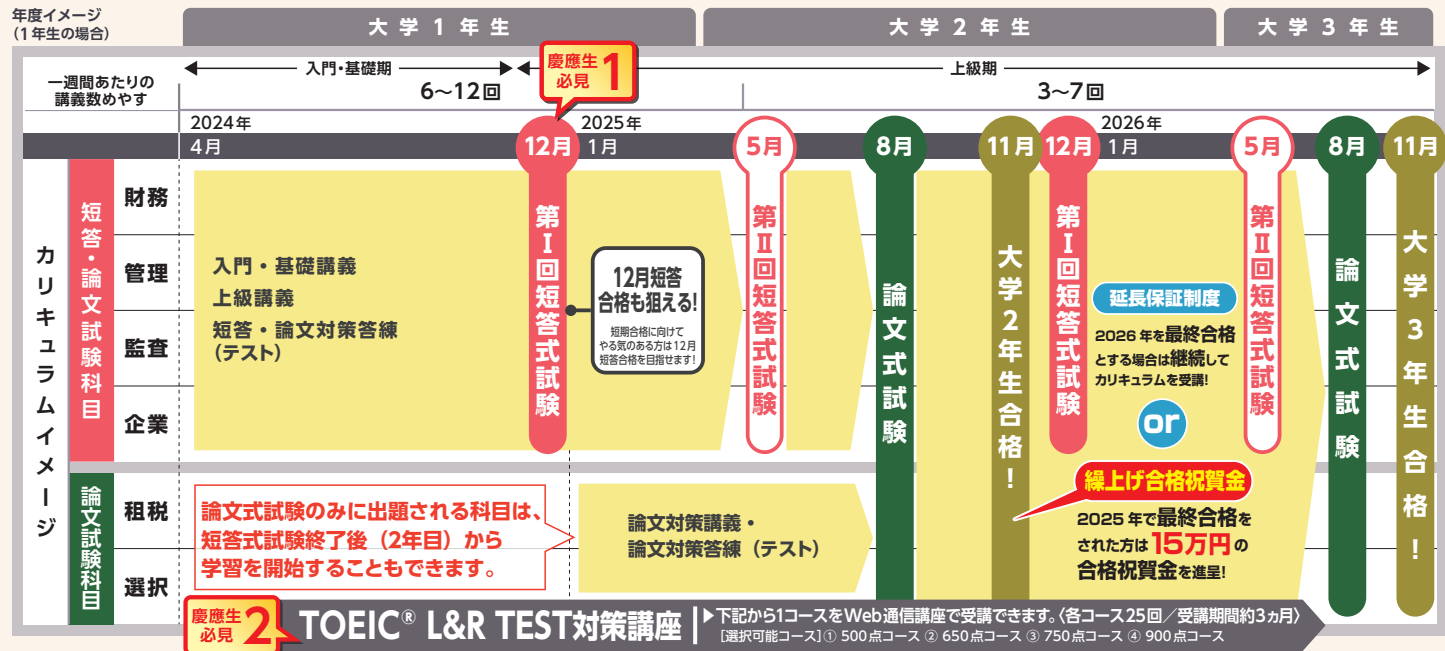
年度イメージ
(1年生の場合)

大学1年生　大学2年生　大学3年生

一週間あたりの講義数めやす

入門・基礎期　6~12回

慶應生必見 1

上級期　3~7回

2024年 4月　12月　2025年 1月　5月　8月　11月　12月　2026年 1月　5月　8月　11月

カリキュラムイメージ

短答・論文試験科目

財務
管理
監査
企業

入門・基礎講義
上級講義
短答・論文対策答練
(テスト)

第I回短答式試験

12月短答合格も狙える!
短期合格に向けてやる気のある方は12月短答合格を目指せます!

第II回短答式試験

論文式試験

大学2年生合格!

第I回短答式試験

延長保証制度
2026年を最終合格とする場合は継続してカリキュラムを受講!

or

第II回短答式試験

論文式試験

大学3年生合格!

論文試験科目

租税
選択

論文式試験のみに出題される科目は、短答式試験終了後(2年目)から学習を開始することもできます。

論文対策講義・
論文対策答練(テスト)

繰上げ合格祝賀金
2025年で最終合格をされた方は15万円の合格祝賀金を進呈!

慶應生必見 2　TOEIC® L&R TEST対策講座

▶下記から1コースをWeb通信講座で受講できます。〈各コース25回／受講期間約3ヵ月〉
[選択可能コース] ① 500点コース ② 650点コース ③ 750点コース ④ 900点コース